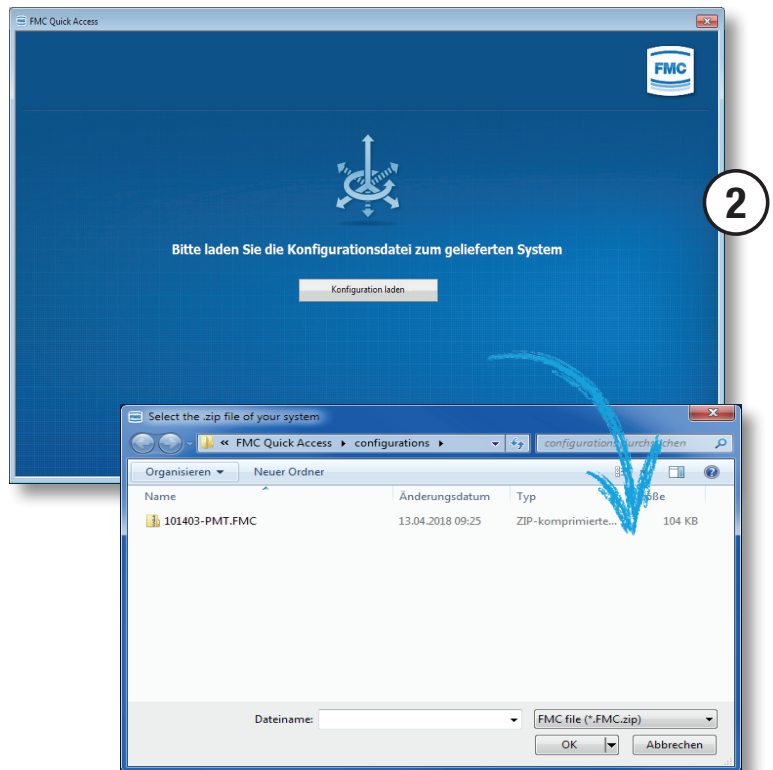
FMC Quick Access

FMC

2

Bitte laden Sie die Konfigurationsdatei zum gelieferten System

Konfiguration laden

Select the .zip file of your system

« FMC Quick Access ▸ configurations ▸

configurations durchsuchen

Organisieren ▾ Neuer Ordner

| Name | Änderungsdatum | Typ | Größe |
|---|---|---|---|
| 101403-PMT.FMC | 13.04.2018 09:25 | ZIP-komprimierte... | 104 KB |

Dateiname:

FMC file (*.FMC.zip)

OK

Abbrechen